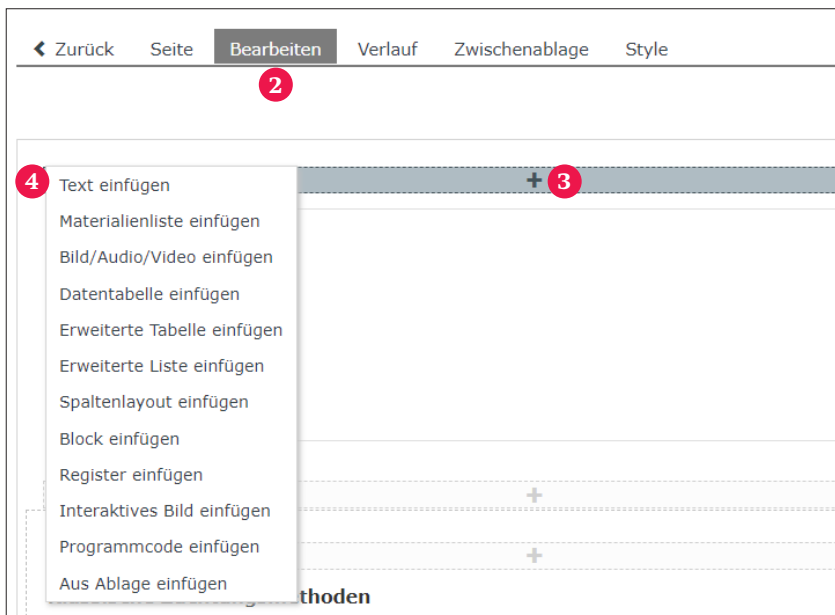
Zurück Seite Bearbeiten Verlauf Zwischenablage Style

2

4 Text einfügen

+ 3

Materialienliste einfügen

Bild/Audio/Video einfügen

Datentabelle einfügen

Erweiterte Tabelle einfügen

Erweiterte Liste einfügen

Spaltenlayout einfügen

Block einfügen

Register einfügen

Interaktives Bild einfügen

Programmcode einfügen

Aus Ablage einfügen

+

+

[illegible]thoden